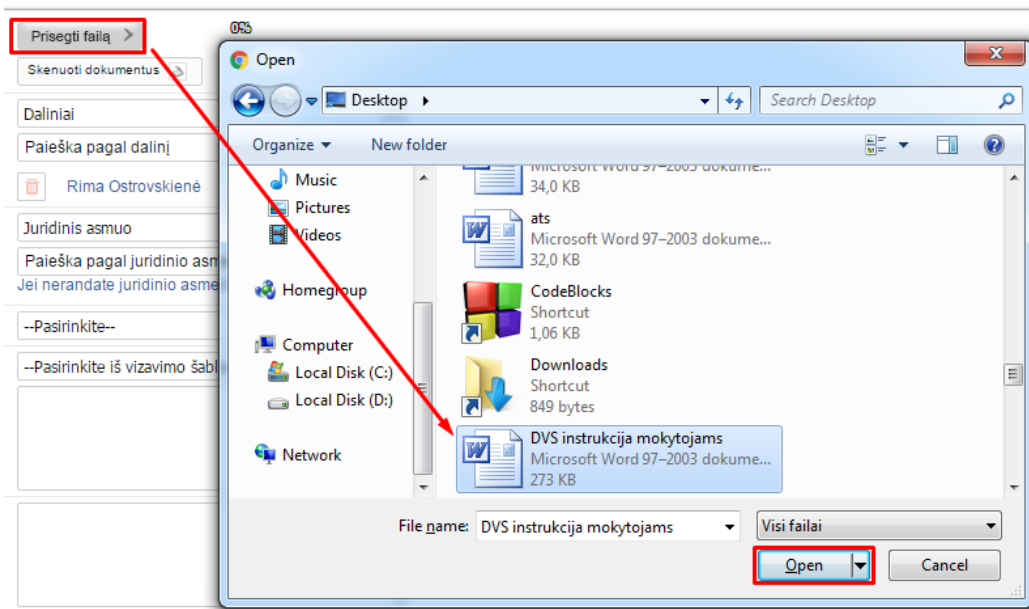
Prisegti failą >
Skenuoti dokumentus
Daliniai
Paieška pagal dalinį
Rima Ostrovskienė
Juridinis asmuo
Paieška pagal juridinio asm
Jei nerandate juridinio asme
--Pasirinkite--
--Pasirinkite iš vizavimo šabl

0%

Open
Desktop ▸
Search Desktop
Organize ▾ New folder
Music
Pictures
Videos
Homegroup
Computer
Local Disk (C:)
Local Disk (D:)
Network

Microsoft Word 97–2003 dokume...
34,0 KB
ats
Microsoft Word 97–2003 dokume...
32,0 KB
CodeBlocks
Shortcut
1,06 KB
Downloads
Shortcut
849 bytes
DVS instrukcija mokytojams
Microsoft Word 97–2003 dokume...
273 KB

File name: DVS instrukcija mokytojams
Visi failai
Open
Cancel